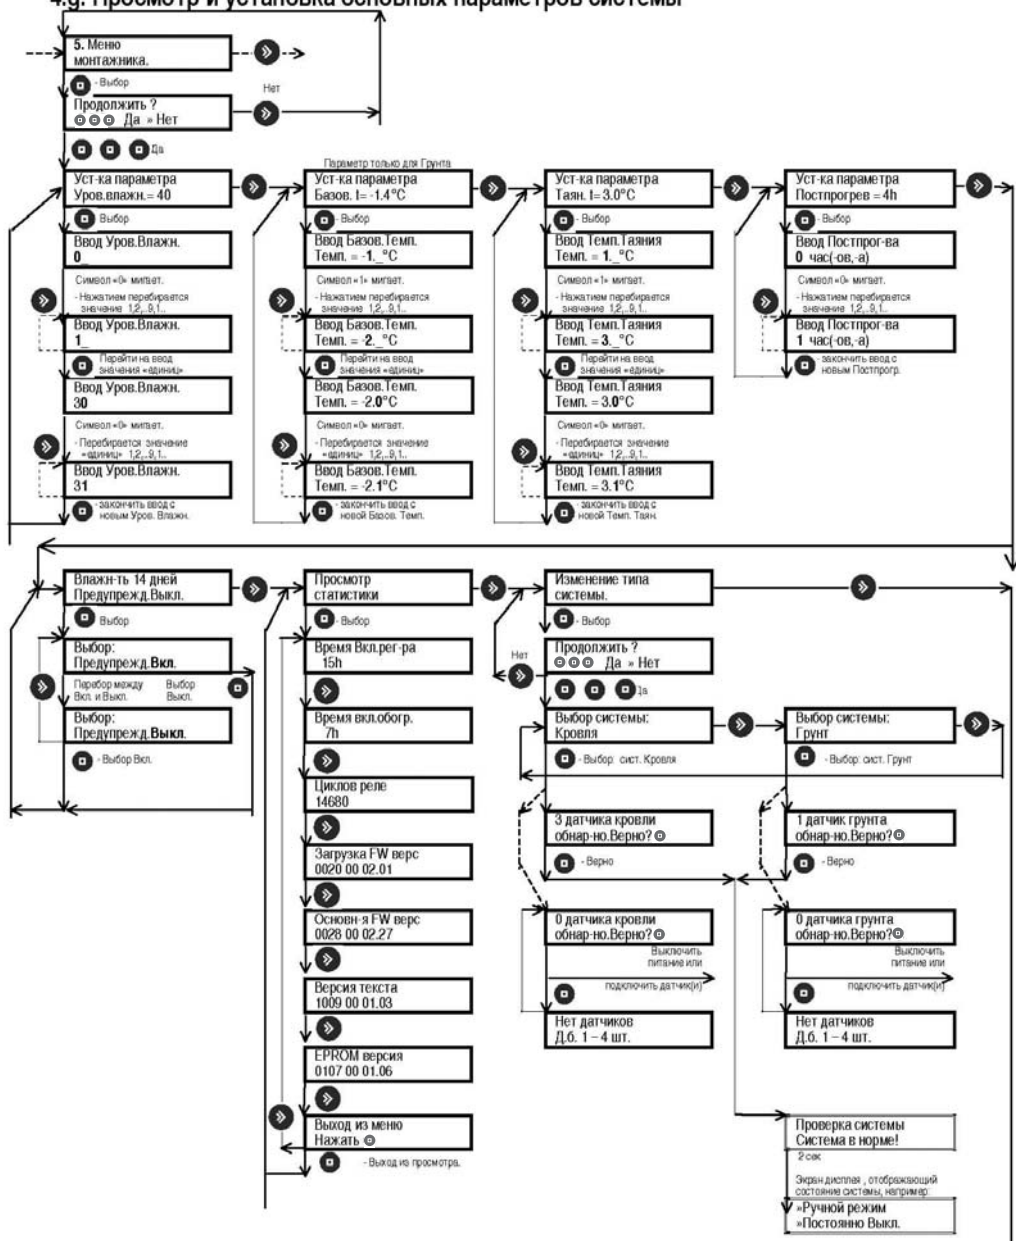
4.g. Просмотр и установка основных параметров системы

5. Меню монтажника.

- Выбор

Нет

Продолжить ?
⊙⊙⊙ Да » Нет

Да

Уст-ка параметра
Уров.влажн.= 40

- Выбор

Ввод Уров.Влажн.
0_

Символ «0» мигает.
- Нажатием перебирается значение 1,2,..9,1..

Ввод Уров.Влажн.
1_

Перейти на ввод значения «единиц»

Ввод Уров.Влажн.
30

Символ «0» мигает.
- Перебирается значение «единиц» 1,2,..9,1..

Ввод Уров.Влажн.
31

- закончить ввод с новым Уров. Влажн.

Параметр только для Грунта

Уст-ка параметра
Базов. t= -1.4°C

- Выбор

Ввод Базов.Темп.
Темп. = -1._°C

Символ «1» мигает.
- Нажатием перебирается значение 1,2,..9,1..

Ввод Базов.Темп.
Темп. = -2._°C

Перейти на ввод значения «единиц»

Ввод Базов.Темп.
Темп. = -2.0°C

Символ «0» мигает.
- Перебирается значение «единиц» 1,2,..9,1..

Ввод Базов.Темп.
Темп. = -2.1°C

- закончить ввод с новой Базов. Темп.

Уст-ка параметра
Таян. t= 3.0°C

- Выбор

Ввод Темп.Таяния
Темп. = 1._°C

Символ «1» мигает.
- Нажатием перебирается значение 1,2,..9,1..

Ввод Темп.Таяния
Темп. = 3._°C

Перейти на ввод значения «единиц»

Ввод Темп.Таяния
Темп. = 3.0°C

Символ «0» мигает.
- Перебирается значение «единиц» 1,2,..9,1..

Ввод Темп.Таяния
Темп. = 3.1°C

- закончить ввод с новой Темп. Таян.

Уст-ка параметра
Постпрогрев = 4h

- Выбор

Ввод Постпрог-ва
0 час(-ов,-а)

Символ «0» мигает.
- Нажатием перебирается значение 1,2,..9,1..

Ввод Постпрог-ва
1 час(-ов,-а)

- закончить ввод с новым Постпрогр.

Влажн-ть 14 дней
Предупрежд.Выкл.

Выбор

Выбор:
Предупрежд.Вкл.

Перебор между Вкл. и Выкл.

Выбор Выкл.

Выбор:
Предупрежд.Выкл.

- Выбор Вкл.

Просмотр статистики

- Выбор

Время Вкл.рег-ра
15h

Время вкл.обогр.
7h

Циклов реле
14680

Загрузка FW верс
0020 00 02.01

Основн-я FW верс
0028 00 02.27

Версия текста
1009 00 01.03

EPROM версия
0107 00 01.06

Выход из меню
Нажать ⊙

- Выход из просмотра.

Изменение типа системы.

- Выбор

Нет

Продолжить ?
⊙⊙⊙ Да » Нет

Да

Выбор системы:
Кровля

- Выбор сист. Кровля

Выбор системы:
Грунт

- Выбор сист. Грунт

3 датчика кровли
обнар-но.Верно? ⊙

- Верно

1 датчик грунта
обнар-но.Верно?⊙

- Верно

0 датчика кровли
обнар-но.Верно?⊙

Выключить питание или
подключить датчик(и)

Нет датчиков
Д.б. 1 – 4 шт.

0 датчика грунта
обнар-но.Верно?⊙

Выключить питание или
подключить датчик(и)

Нет датчиков
Д.б. 1 – 4 шт.

Проверка системы
Система в норме!

2 сек

Экран дисплея , отображающий состояние системы, например:

»Ручной режим
»Постоянно Выкл.